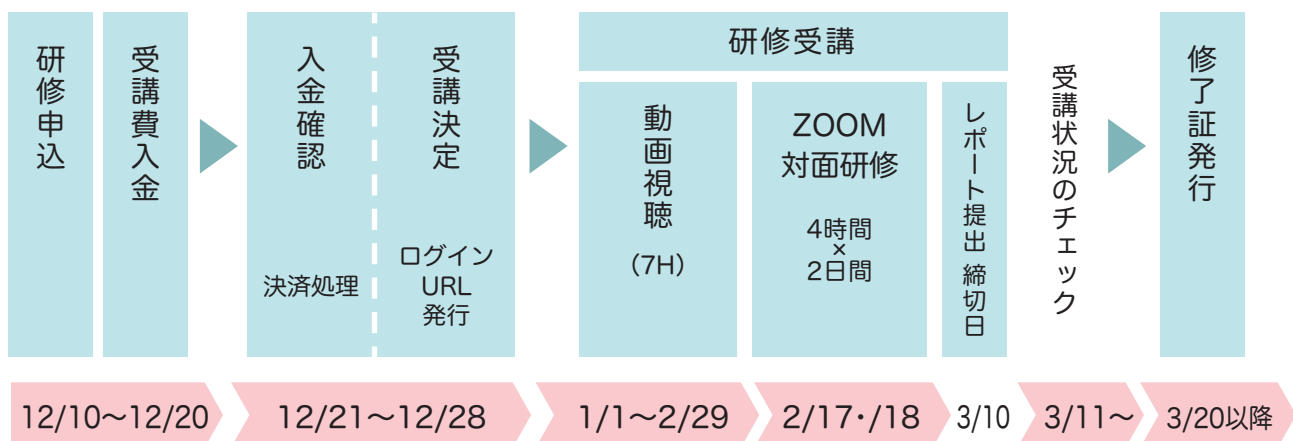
研修申込

受講費入金

入金確認

決済処理

受講決定

ログイン URL 発行

研修受講

動画視聴

（7H）

ZOOM 対面研修

4時間 × 2日間

レポート提出 締切日

受講状況のチェック

修了証発行

12/10〜12/20

12/21〜12/28

1/1〜2/29

2/17・/18

3/10

3/11〜

3/20以降